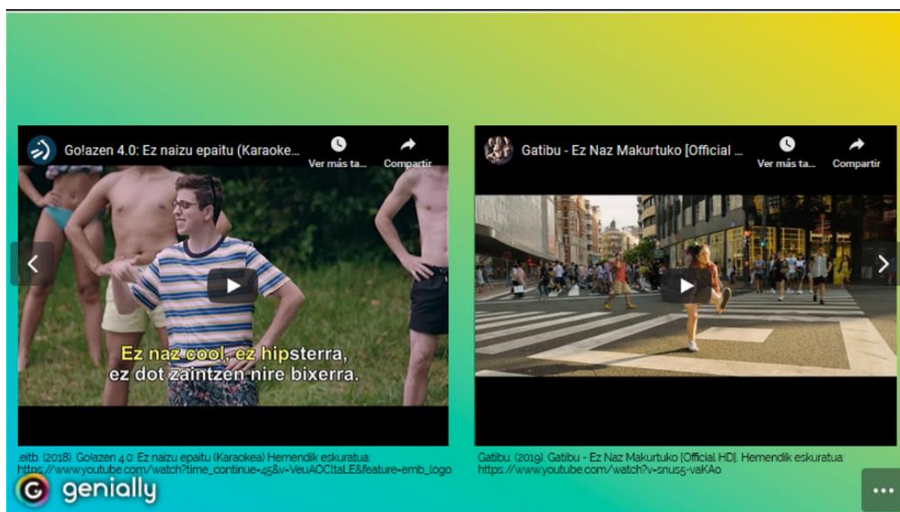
Go!azen 4.0: Ez naizu epaitu (Karaoke...

Ver más ta...

Compartir

Ez naz cool, ez hipsterra, ez dot zaintzen nire bixerra.

eitb. (2018). Go!azen 4.0: Ez naizu epaitu (Karaokea) Hemendik eskuratua: https://www.youtube.com/watch?time_continue=45&v=VeuAOCItaLE&feature=emb_logo

Gatibu - Ez Naz Makurtuko [Official ...

Ver más ta...

Compartir

Gatibu. (2019). Gatibu - Ez Naz Makurtuko [Official HD]. Hemendik eskuratua: https://www.youtube.com/watch?v=snus5-vaKAo

genially

...